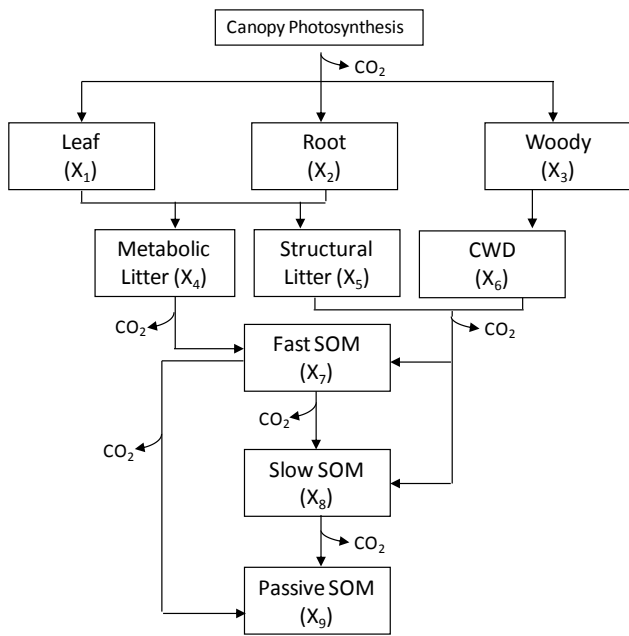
Canopy Photosynthesis

$CO_2$

Leaf ($X_1$)

Root ($X_2$)

Woody ($X_3$)

Metabolic Litter ($X_4$)

Structural Litter ($X_5$)

CWD ($X_6$)

$CO_2$

$CO_2$

Fast SOM ($X_7$)

$CO_2$

$CO_2$

Slow SOM ($X_8$)

$CO_2$

Passive SOM ($X_9$)